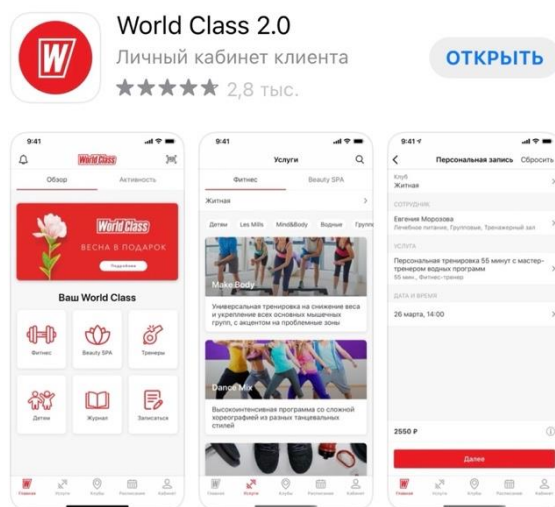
W

World Class 2.0
Личный кабинет клиента
★★★★★ 2,8 тыс.
ОТКРЫТЬ

9:41
World Class
Обзор
Активность
World Class
ВЕСНА В ПОДАРОК
Подробнее
Ваш World Class
Фитнес
Beauty SPA
Тренеры
Детям
Журнал
Записаться
Главная
Услуги
Клубы
Расписание
Кабинет

9:41
Услуги
Фитнес
Beauty SPA
Житная
Детям
Les Mills
Mind&Body
Водные
Группо
Make Body
Универсальная тренировка на снижение веса и укрепление всех основных мышечных групп, с акцентом на проблемные зоны
Dance Mix
Высокоинтенсивная программа со сложной хореографией из разных танцевальных стилей
Главная
Услуги
Клубы
Расписание
Кабинет

9:41
Персональная запись
Сбросить
Клуб
Житная
СОТРУДНИК
Евгения Морозова
Лечебное питание, Групповые, Тренажерный зал
УСЛУГА
Персональная тренировка 55 минут с мастер-тренером водных программ
55 мин., Фитнес-тренер
ДАТА И ВРЕМЯ
26 марта, 14:00
2550 ₽
Далее
Главная
Услуги
Клубы
Расписание
Кабинет